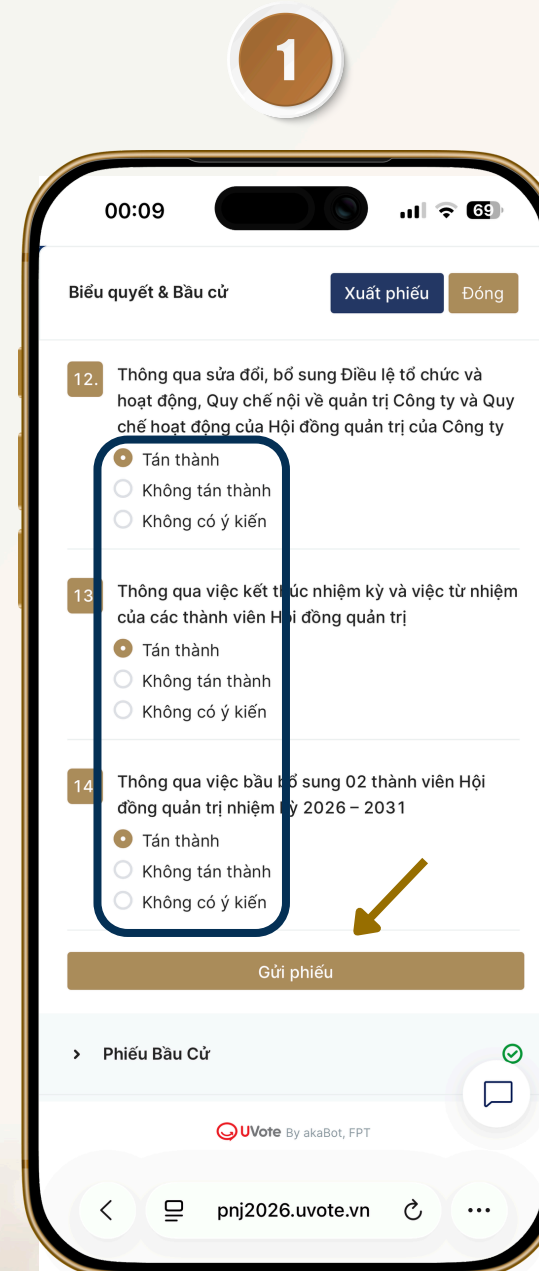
1

00:09

69

Biểu quyết & Bầu cử

Xuất phiếu

Đóng

12. Thông qua sửa đổi, bổ sung Điều lệ tổ chức và hoạt động, Quy chế nội về quản trị Công ty và Quy chế hoạt động của Hội đồng quản trị của Công ty

Tán thành
Không tán thành
Không có ý kiến

13 Thông qua việc kết thúc nhiệm kỳ và việc từ nhiệm của các thành viên Hội đồng quản trị

Tán thành
Không tán thành
Không có ý kiến

14 Thông qua việc bầu bổ sung 02 thành viên Hội đồng quản trị nhiệm kỳ 2026 – 2031

Tán thành
Không tán thành
Không có ý kiến

Gửi phiếu

Phiếu Bầu Cử

UVote By akaBot, FPT

pnj2026.uvote.vn